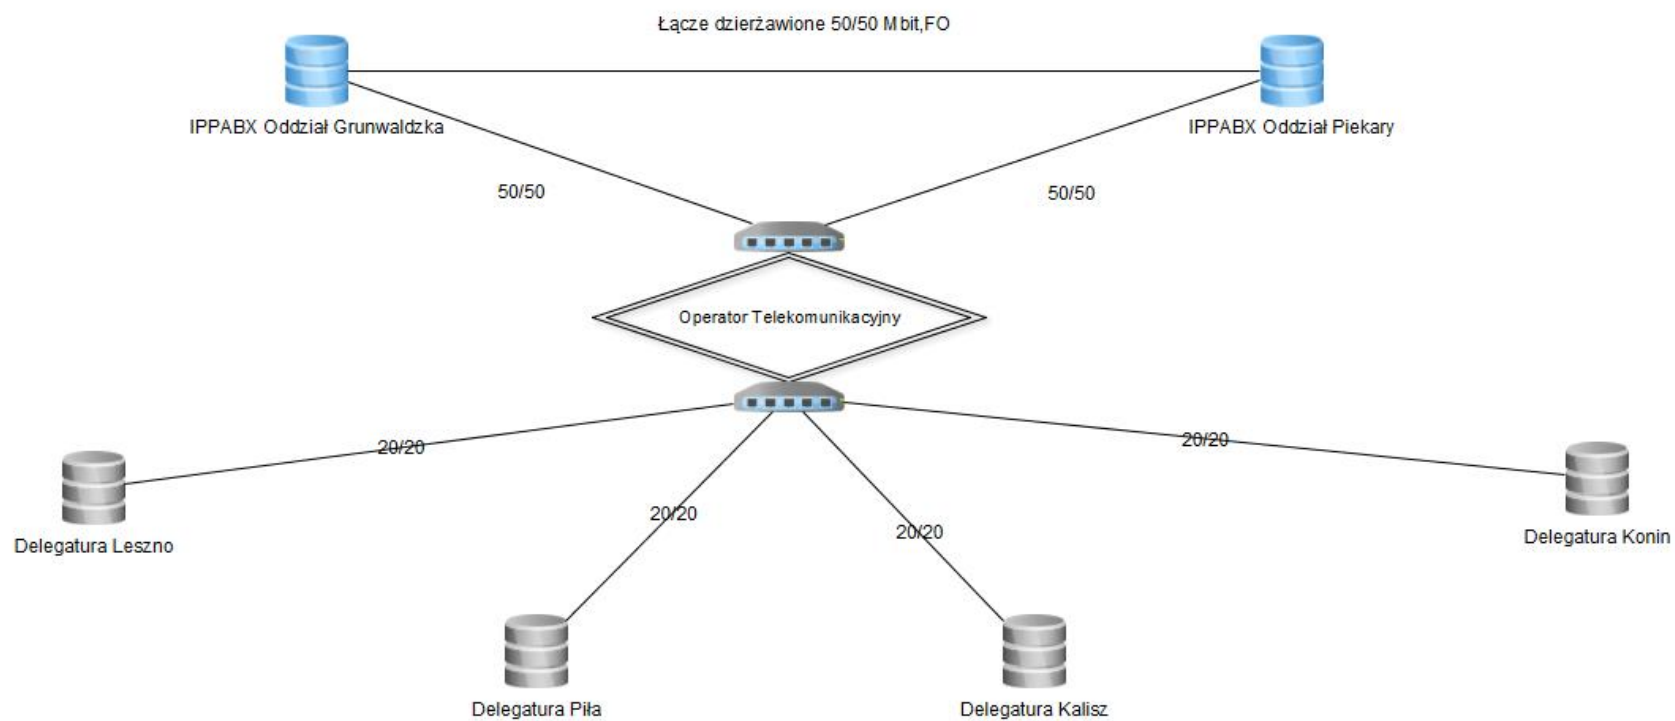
Łącze dzierżawione 50/50 Mbit,FO

IPPABX Oddział Grunwaldzka

IPPABX Oddział Piekary

50/50

50/50

Operator Telekomunikacyjny

20/20

20/20

20/20

20/20

Delegatura Leszno

Delegatura Konin

Delegatura Piła

Delegatura Kalisz